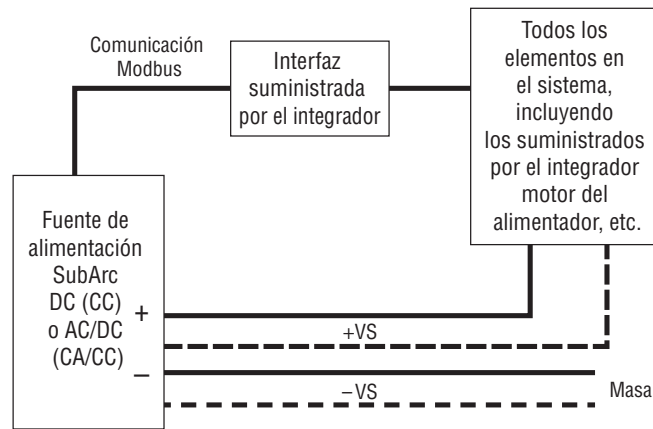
Comunicación Modbus

Interfaz suministrada por el integrador

Todos los elementos en el sistema, incluyendo los suministrados por el integrador motor del alimentador, etc.

Fuente de alimentación SubArc DC (CC) o AC/DC (CA/CC)

+

–

+VS

–VS

Masa